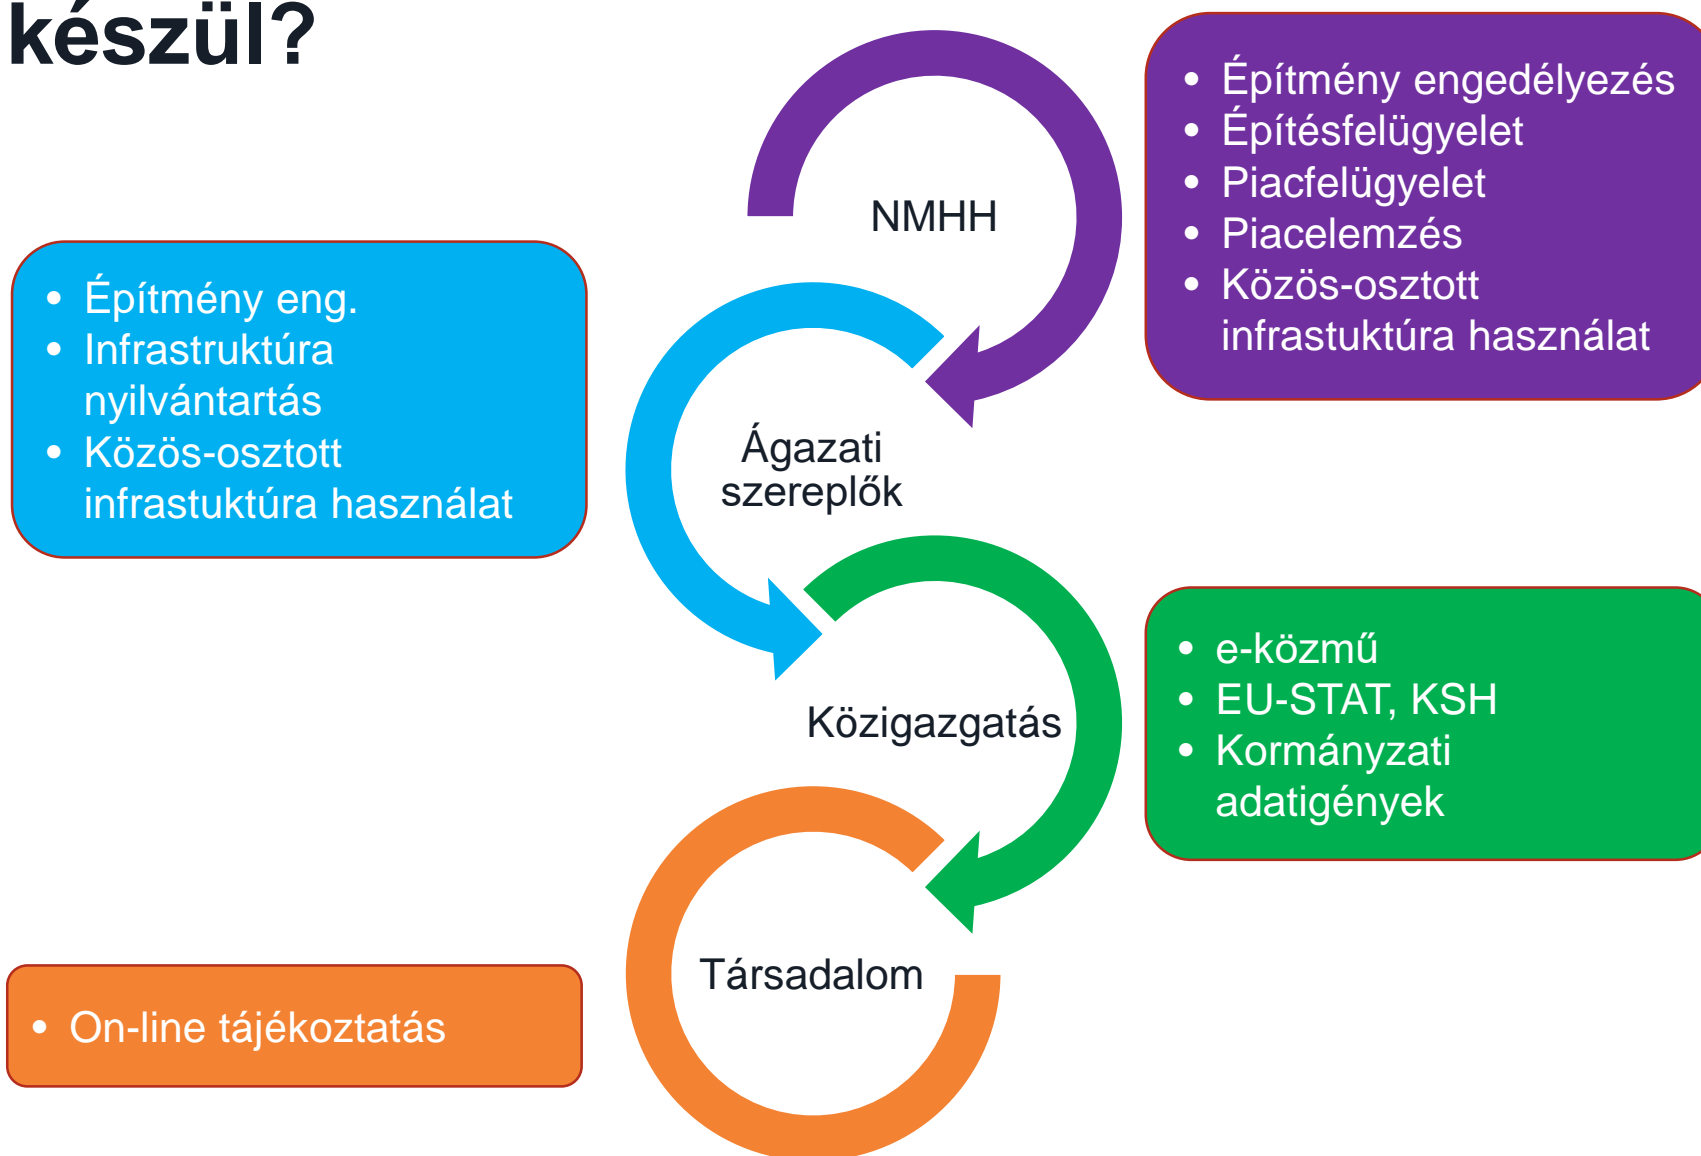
készül?

NMHH

- Építmény engedélyezés
- Építésfelügyelet
- Piacfelügyelet
- Piacelemzés
- Közös-osztott infrastuktúra használat

- Építmény eng.
- Infrastruktúra nyilvántartás
- Közös-osztott infrastuktúra használat

Ágazati szereplők

Közigazgatás

- e-közmű
- EU-STAT, KSH
- Kormányzati adatigények

Társadalom

- On-line tájékoztatás